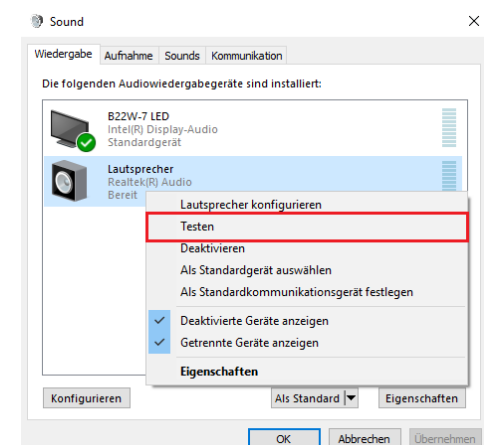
Sound

×

Wiedergabe Aufnahme Sounds Kommunikation

Die folgenden Audiowiedergabegeräte sind installiert:

B22W-7 LED
Intel(R) Display-Audio
Standardgerät

Lautsprecher
Realtek(R) Audio
Bereit

Lautsprecher konfigurieren
Testen
Deaktivieren
Als Standardgerät auswählen
Als Standardkommunikationsgerät festlegen
Deaktivierte Geräte anzeigen
Getrennte Geräte anzeigen
Eigenschaften

Konfigurieren
Als Standard
Eigenschaften

OK
Abbrechen
Übernehmen